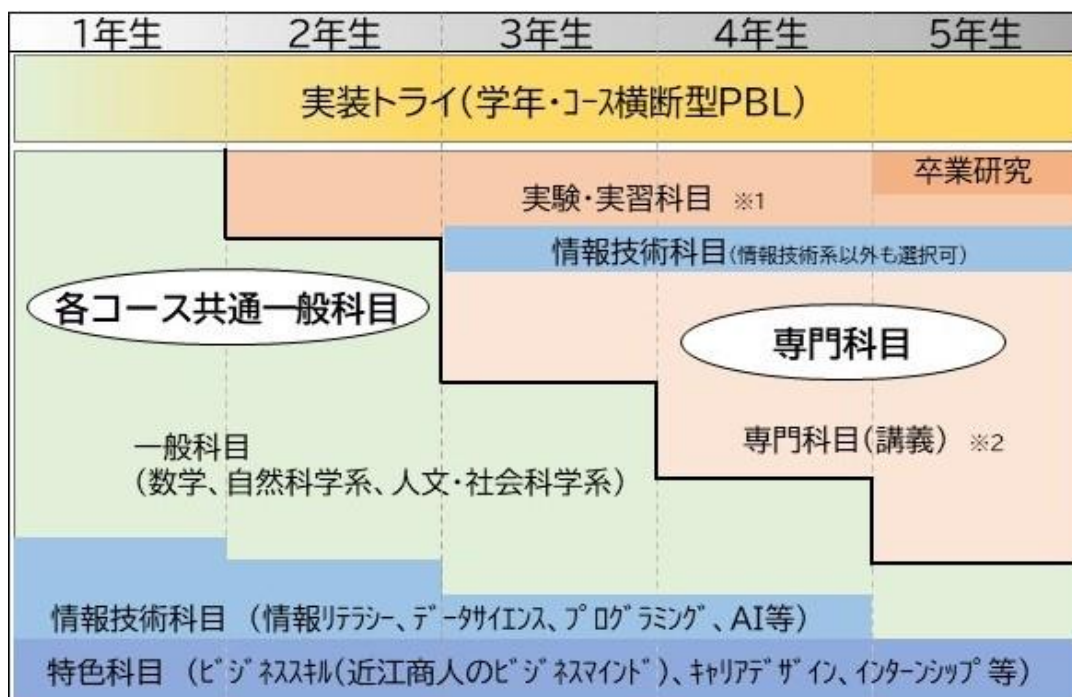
| 1年生 | 2年生 | 3年生 | 4年生 | 5年生 |
|---|---|---|---|---|

実装トライ(学年・コース横断型PBL)

卒業研究

実験・実習科目 ※1

情報技術科目(情報技術系以外も選択可)

各コース共通一般科目

専門科目

一般科目
(数学、自然科学系、人文・社会科学系)

専門科目(講義) ※2

情報技術科目 (情報リテラシー、データサイエンス、プログラミング、AI等)

特色科目 (ビジネススキル(近江商人のビジネスマインド)、キャリアデザイン、インターンシップ等)